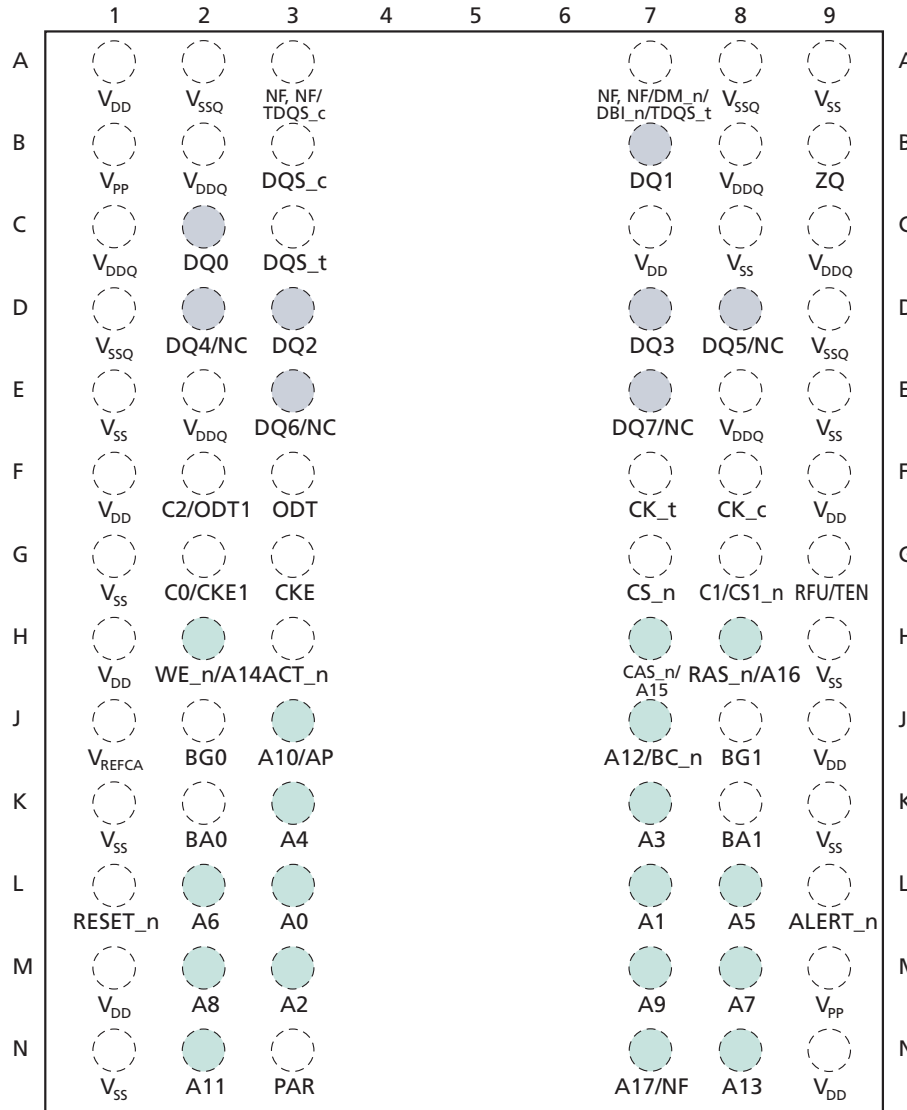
| | 1 | 2 | 3 | 4 | 5 | 6 | 7 | 8 | 9 | |
|---|---|---|---|---|---|---|---|---|---|---|
| A | $V_{DD}$ | $V_{SSQ}$ | NF, NF/ TDQS_c | | | | NF, NF/DM_n/ DBI_n/TDQS_t | $V_{SSQ}$ | $V_{SS}$ | A |
| B | $V_{PP}$ | $V_{DDQ}$ | DQS_c | | | | DQ1 | $V_{DDQ}$ | ZQ | B |
| C | $V_{DDQ}$ | DQ0 | DQS_t | | | | $V_{DD}$ | $V_{SS}$ | $V_{DDQ}$ | C |
| D | $V_{SSQ}$ | DQ4/NC | DQ2 | | | | DQ3 | DQ5/NC | $V_{SSQ}$ | D |
| E | $V_{SS}$ | $V_{DDQ}$ | DQ6/NC | | | | DQ7/NC | $V_{DDQ}$ | $V_{SS}$ | E |
| F | $V_{DD}$ | C2/ODT1 | ODT | | | | CK_t | CK_c | $V_{DD}$ | F |
| G | $V_{SS}$ | C0/CKE1 | CKE | | | | CS_n | C1/CS1_n | RFU/TEN | G |
| H | $V_{DD}$ | WE_n/A14 | ACT_n | | | | CAS_n/ A15 | RAS_n/A16 | $V_{SS}$ | H |
| J | $V_{REFCA}$ | BG0 | A10/AP | | | | A12/BC_n | BG1 | $V_{DD}$ | J |
| K | $V_{SS}$ | BA0 | A4 | | | | A3 | BA1 | $V_{SS}$ | K |
| L | RESET_n | A6 | A0 | | | | A1 | A5 | ALERT_n | L |
| M | $V_{DD}$ | A8 | A2 | | | | A9 | A7 | $V_{PP}$ | M |
| N | $V_{SS}$ | A11 | PAR | | | | A17/NF | A13 | $V_{DD}$ | N |